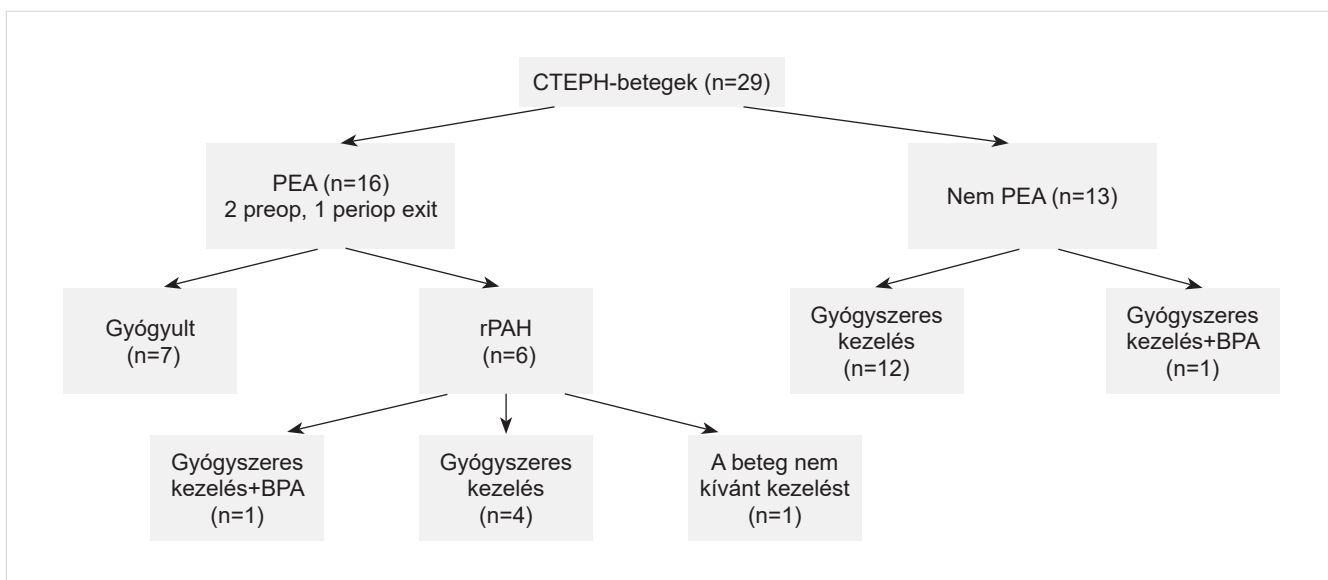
CTEPH-betegek (n=29)

PEA (n=16)
2 preop, 1 periop exit

Nem PEA (n=13)

Gyógyult
(n=7)

rPAH
(n=6)

Gyógyszeres
kezelés
(n=12)

Gyógyszeres
kezelés+BPA
(n=1)

Gyógyszeres
kezelés+BPA
(n=1)

Gyógyszeres
kezelés
(n=4)

A beteg nem
kívánt kezelést
(n=1)